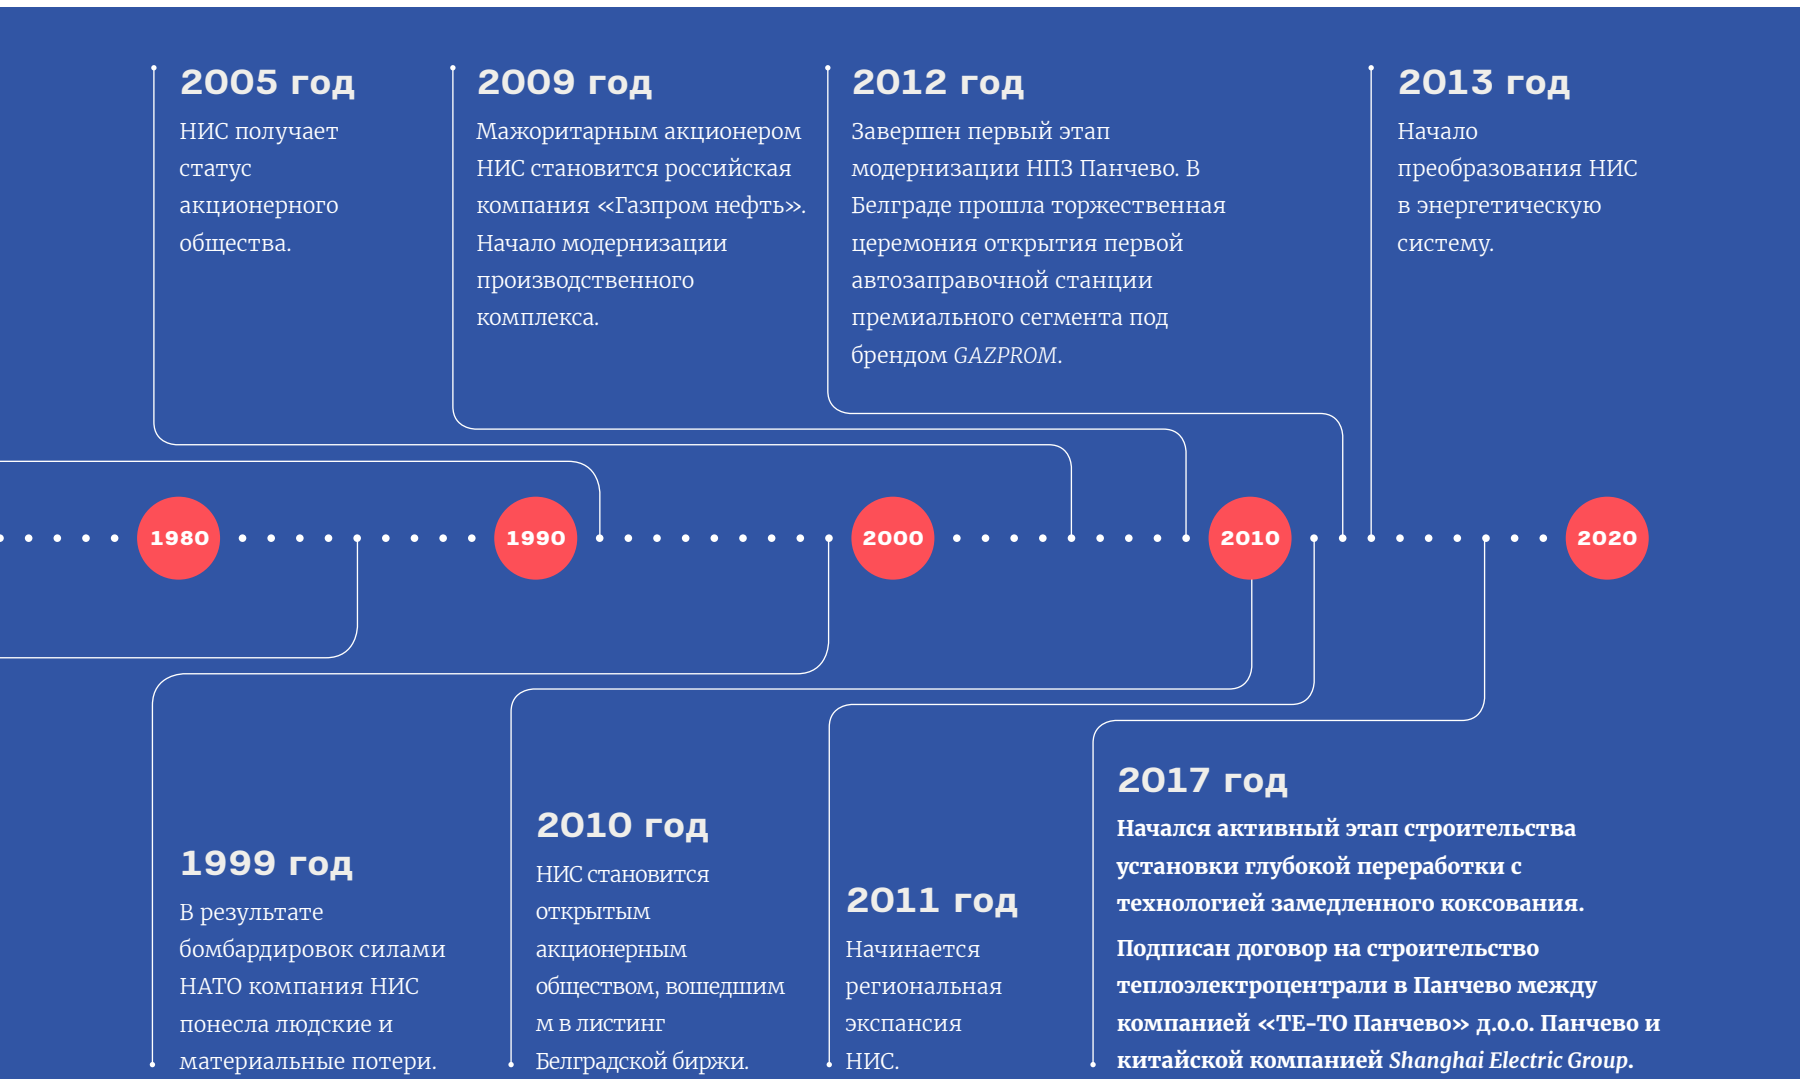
2005 год
НИС получает статус акционерного общества.

2009 год
Мажоритарным акционером НИС становится российская компания «Газпром нефть». Начало модернизации производственного комплекса.

2012 год
Завершен первый этап модернизации НПЗ Панчево. В Белграде прошла торжественная церемония открытия первой автозаправочной станции премиального сегмента под брендом GAZPROM.

2013 год
Начало преобразования НИС в энергетическую систему.

1980 1990 2000 2010 2020

1999 год
В результате бомбардировок силами НАТО компания НИС понесла людские и материальные потери.

2010 год
НИС становится открытым акционерным обществом, вошедшим м в листинг Белградской биржи.

2011 год
Начинается региональная экспансия НИС.

2017 год
Начался активный этап строительства установки глубокой переработки с технологией замедленного коксования.

Подписан договор на строительство теплоэлектроцентрали в Панчево между компанией «ТЕ-ТО Панчево» д.о.о. Панчево и китайской компанией Shanghai Electric Group.